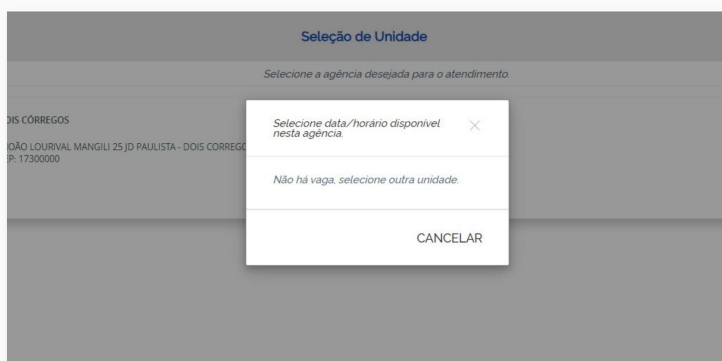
Seleção de Unidade

Selecione a agência desejada para o atendimento.

OIS CÓRREGOS

OÃO LOURIVAL MANGILI 25 JD PAULISTA - DOIS CORREGO
EP: 17300000

Selecione data/horário disponível nesta agência.

×

Não há vaga, selecione outra unidade.

CANCELAR